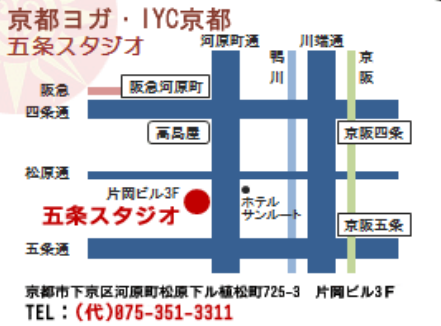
京都ヨガ・IYC京都
五条スタジオ

河原町通
鴨川
川端通
京阪

阪急
阪急河原町
四条通
高島屋
京阪四条
松原通
片岡ビル3F
五条スタジオ
ホテル
サンルート
京阪五条
五条通

京都市下京区河原町松原下ル植松町725-3　片岡ビル3F
TEL：(代)075-351-3311